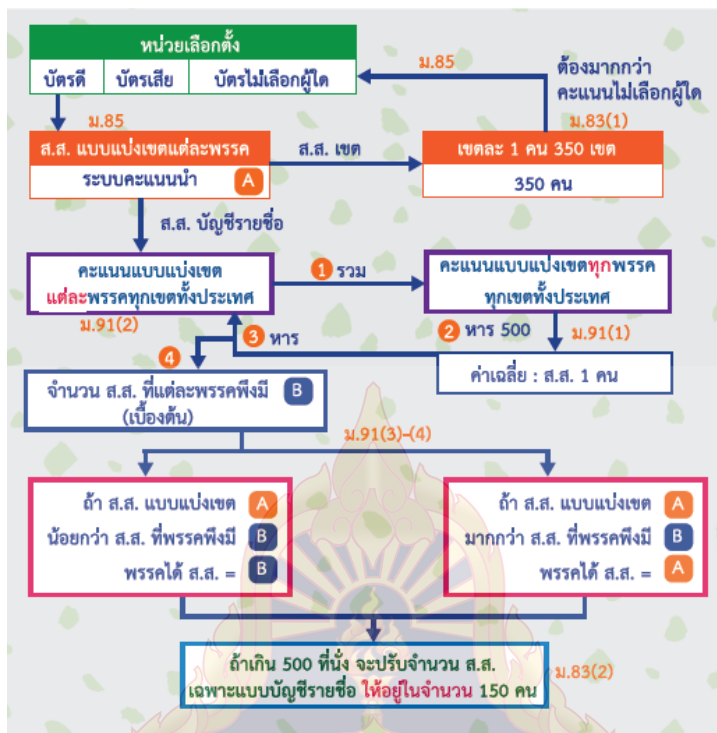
หน่วยเลือกตั้ง

| บัตรดี | บัตรเสีย | บัตรไม่เลือกผู้ใด |
|---|---|---|

ม.85

ต้องมากกว่า คะแนนไม่เลือกผู้ใด

ม.83(1)

ม.85

ส.ส. แบบแบ่งเขตแต่ละพรรค

ระบบคะแนนนำ A

ส.ส. เขต

เขตละ 1 คน 350 เขต

350 คน

ส.ส. บัญชีรายชื่อ

คะแนนแบบแบ่งเขต แต่ละพรรคทุกเขตทั้งประเทศ

1 รวม

คะแนนแบบแบ่งเขตทุกพรรค ทุกเขตทั้งประเทศ

ม.91(2)

2 หาร 500

ม.91(1)

3 หาร

4

ค่าเฉลี่ย : ส.ส. 1 คน

จำนวน ส.ส. ที่แต่ละพรรคพึงมี B (เบื้องต้น)

ม.91(3)-(4)

ถ้า ส.ส. แบบแบ่งเขต A
น้อยกว่า ส.ส. ที่พรรคพึงมี B
พรรคได้ ส.ส. = B

ถ้า ส.ส. แบบแบ่งเขต A
มากกว่า ส.ส. ที่พรรคพึงมี B
พรรคได้ ส.ส. = A

ถ้าเกิน 500 ที่นั่ง จะปรับจำนวน ส.ส. เฉพาะแบบบัญชีรายชื่อ ให้อยู่ในจำนวน 150 คน

ม.83(2)